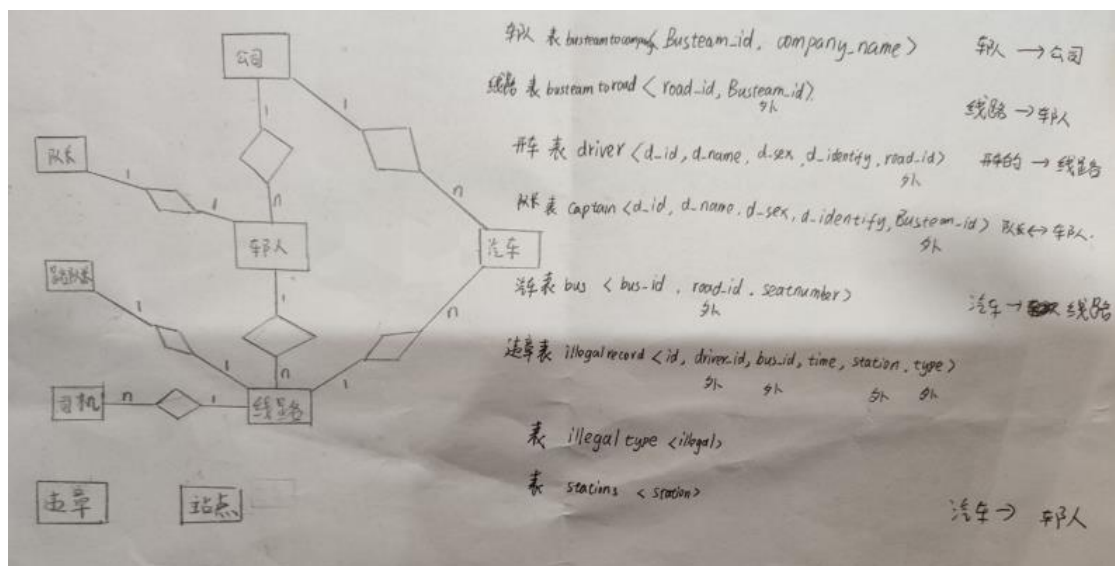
公司

1

1

n

队长

1

1

n

车队

汽车

路队长

1

n

1

1

n

司机

n

1

线路

1

违章

站点

车队 表 busteamtocompany < Busteam_id, company_name > 车队 → 公司

线路 表 busteam toroad < road_id, Busteam_id > 外

线路 → 车队

开车 表 driver < d_id, d_name, d_sex, d_identify, road_id > 外

开车的 → 线路

队长 表 Captain < d_id, d_name, d_sex, d_identify, Busteam_id > 外

队长 ↔ 车队

汽车表 bus < bus_id, road_id, seatnumber > 外

汽车 → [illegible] 线路

违章表 illegalrecord < id, driver_id, bus_id, time, station, type > 外 外 外 外

表 illegal type < illegal >

表 stations < station >

汽车 → 车队